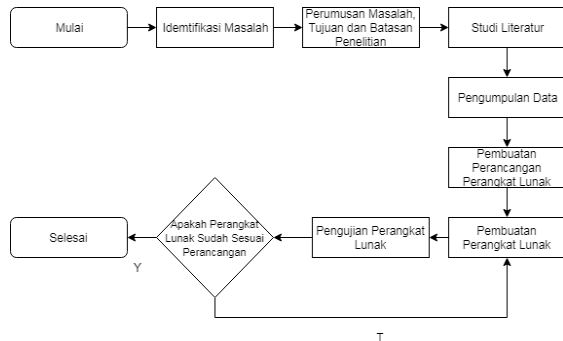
Mulai

Idemtifikasi Masalah

Perumusan Masalah, Tujuan dan Batasan Penelitian

Studi Literatur

Pengumpulan Data

Pembuatan Perancangan Perangkat Lunak

Pembuatan Perangkat Lunak

Pengujian Perangkat Lunak

Apakah Perangkat Lunak Sudah Sesuai Perancangan

Selesai

Y

T